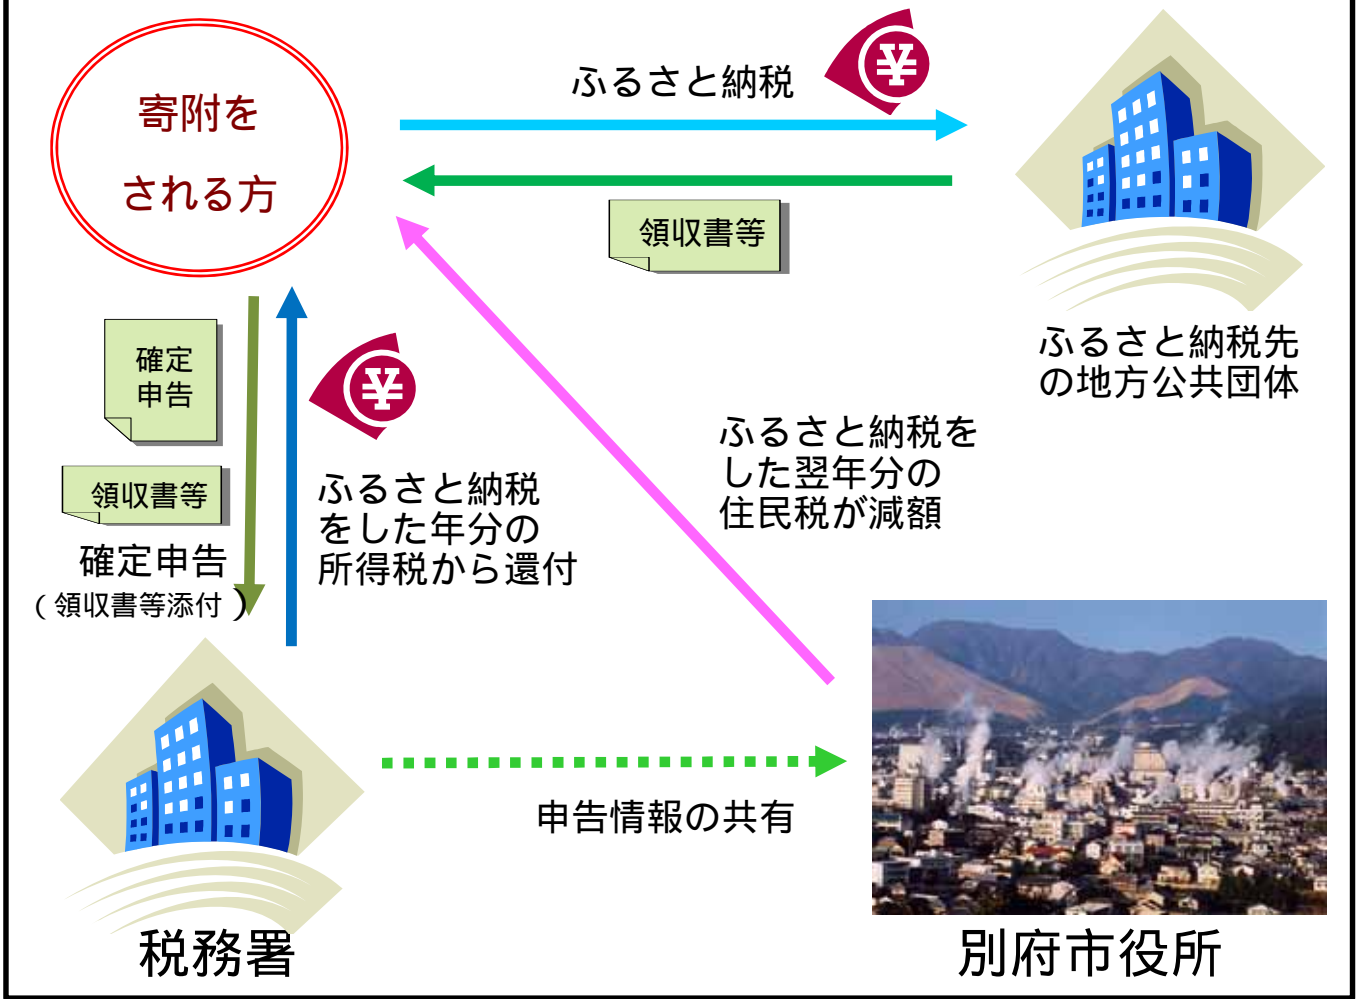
寄附を
される方

ふるさと納税

¥

領収書等

ふるさと納税先
の地方公共団体

確定
申告

¥

領収書等

確定申告
（領収書等添付）

ふるさと納税
をした年分の
所得税から還付

ふるさと納税を
した翌年分の
住民税が減額

申告情報の共有

税務署

別府市役所